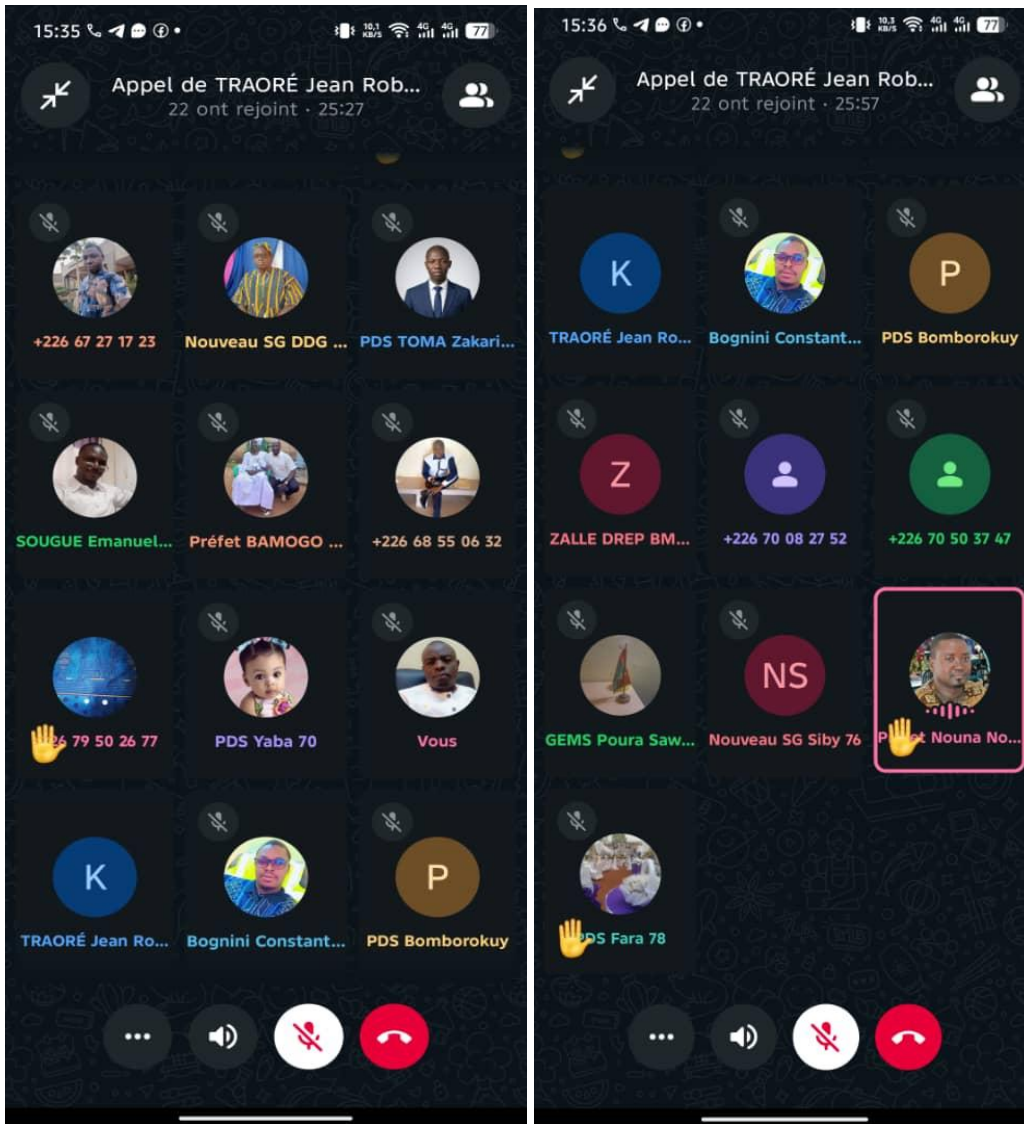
15:35 • 10,1 KB/S 4G 4G 77

Appel de TRAORÉ Jean Rob...
22 ont rejoint · 25:27

+226 67 27 17 23
Nouveau SG DDG ...
PDS TOMA Zakari...

SOUGUE Emanuel...
Préfet BAMOGO ...
+226 68 55 06 32

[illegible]6 79 50 26 77
PDS Yaba 70
Vous

K
TRAORÉ Jean Ro...
Bognini Constant...
P
PDS Bomborokuy

15:36 • 10,3 KB/S 4G 4G 77

Appel de TRAORÉ Jean Rob...
22 ont rejoint · 25:57

K
TRAORÉ Jean Ro...
Bognini Constant...
P
PDS Bomborokuy

Z
ZALLE DREP BM...
+226 70 08 27 52
+226 70 50 37 47

GEMS Poura Saw...
NS
Nouveau SG Siby 76
P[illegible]t Nouna No...

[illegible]PDS Fara 78